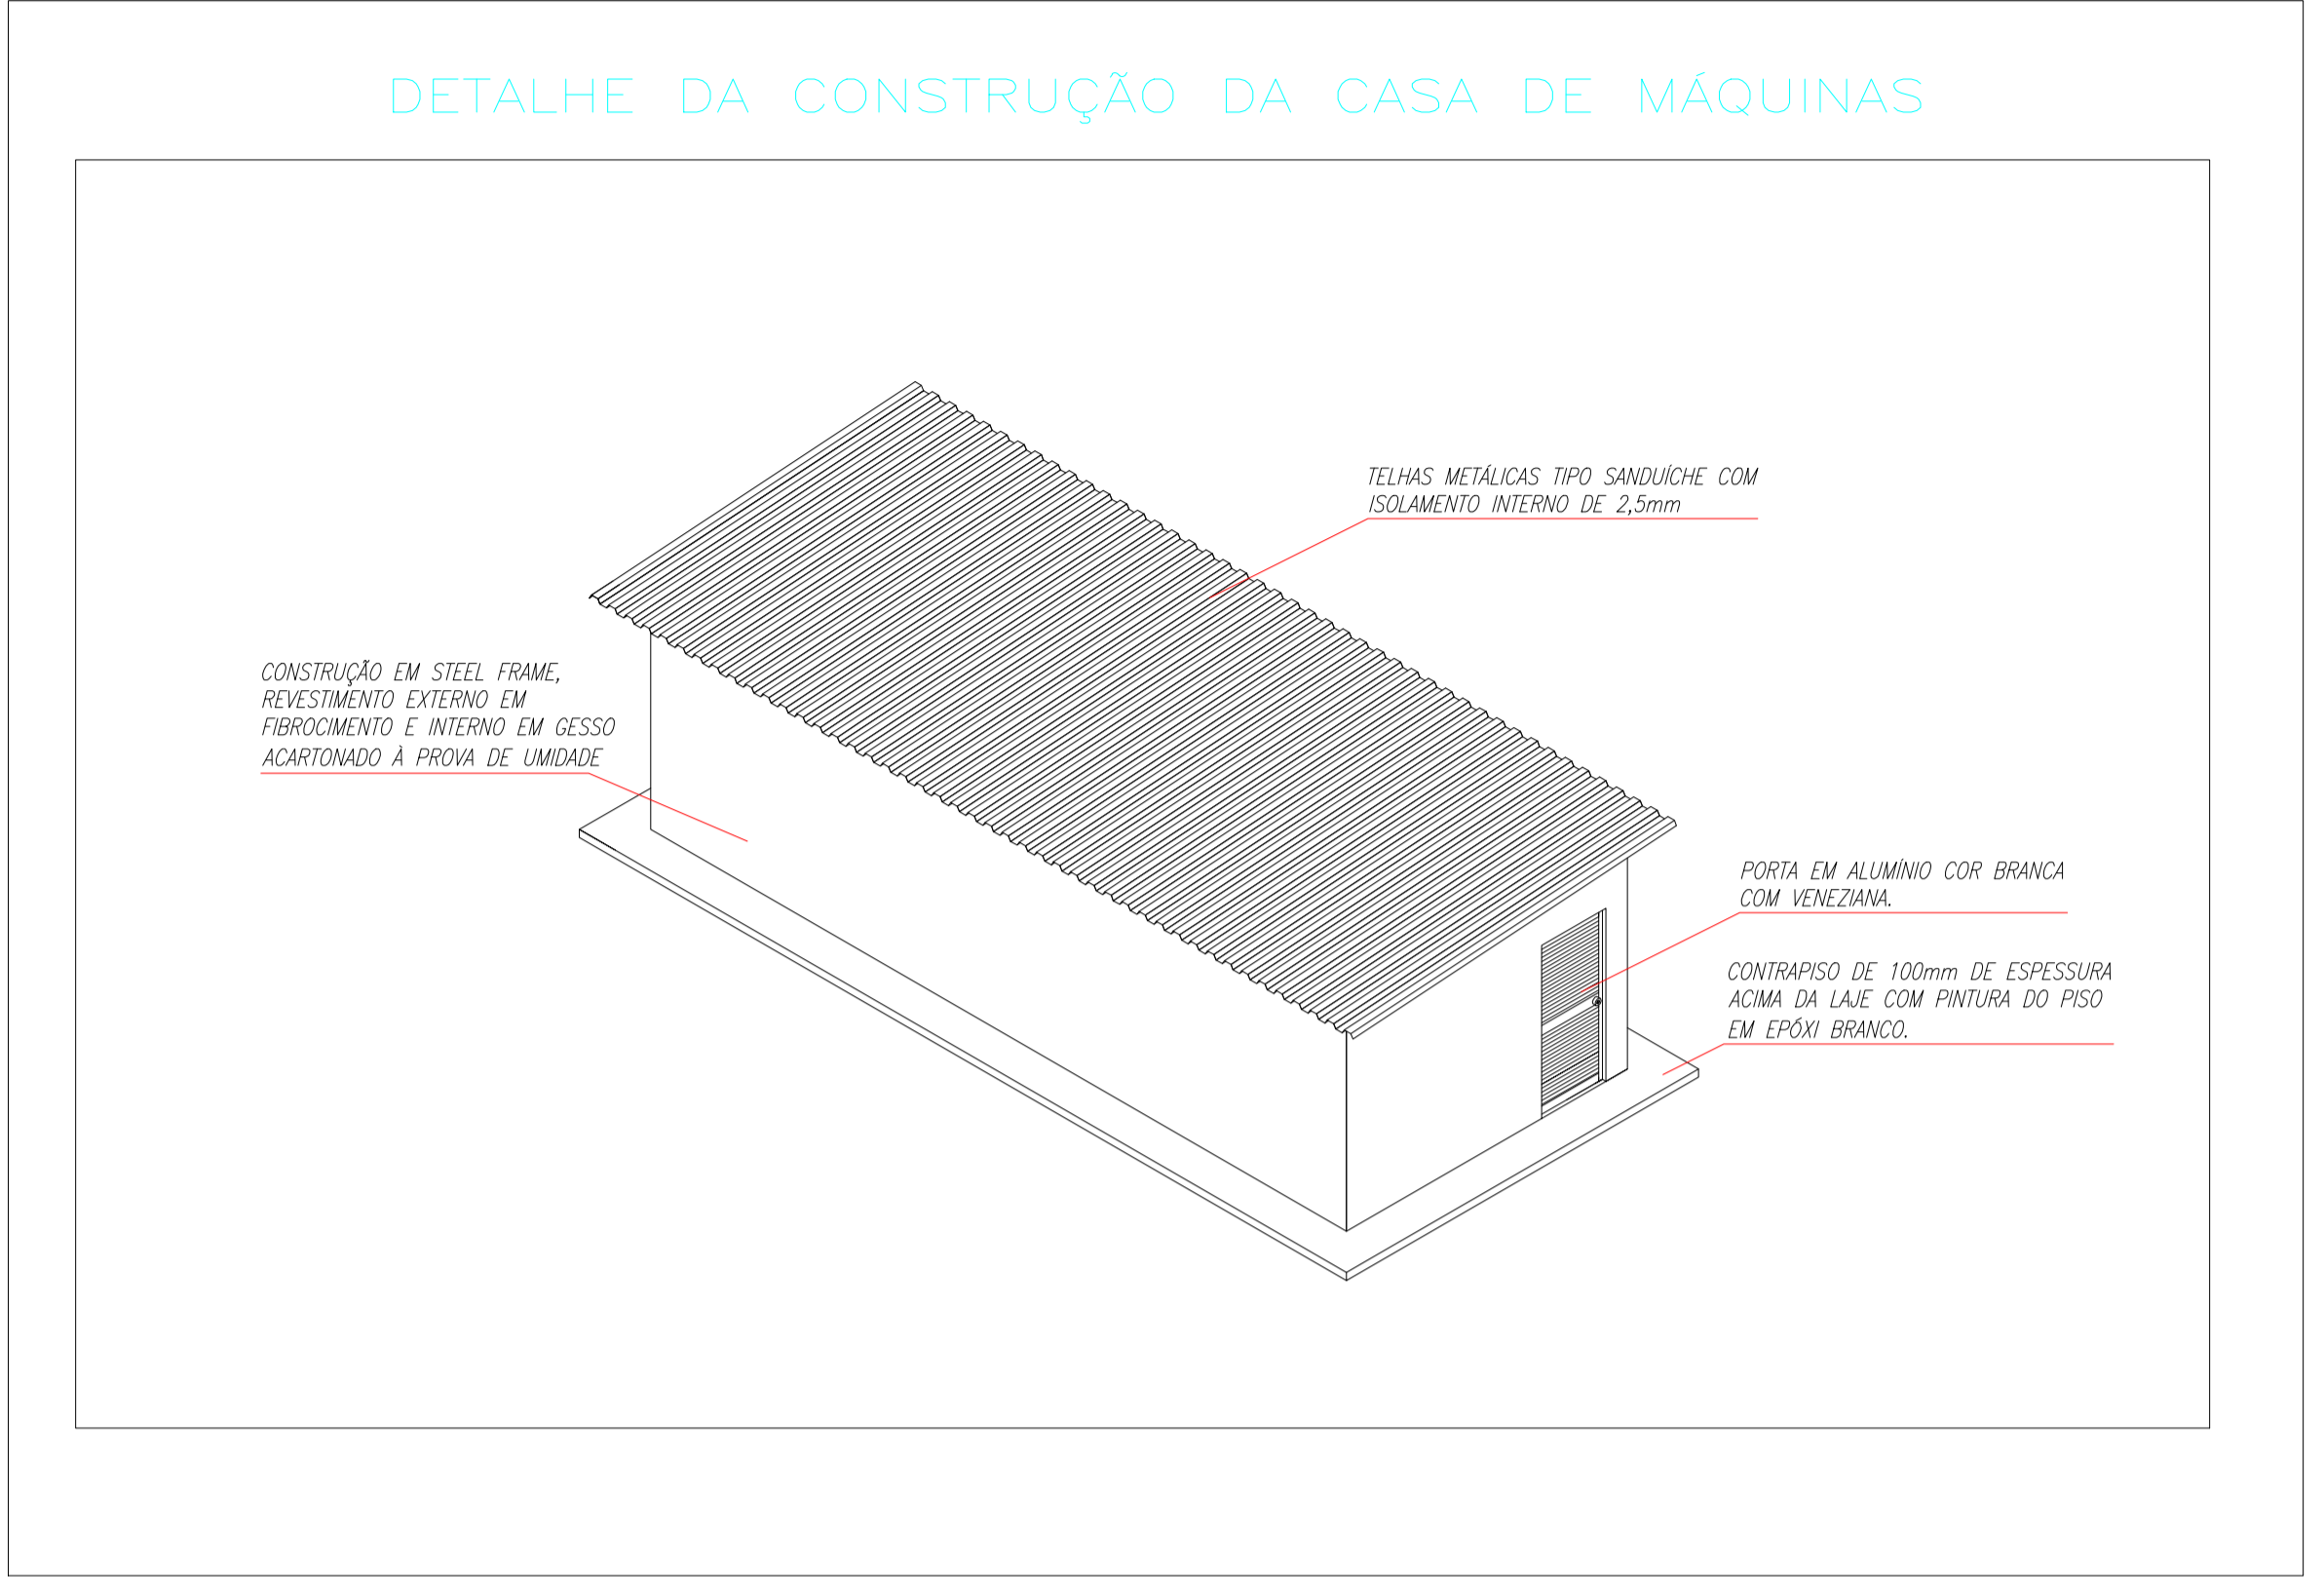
DETALHE DA CONSTRUÇÃO DA CASA DE MÁQUINAS

TELHAS METÁLICAS TIPO SANDUÍCHE COM ISOLAMENTO INTERNO DE 2,5mm

CONSTRUÇÃO EM STEEL FRAME, REVESTIMENTO EXTERNO EM FIBROCIMENTO E INTERNO EM GESSO ACARTONADO À PROVA DE UMIDADE

PORTA EM ALUMÍNIO COR BRANCA COM VENEZIANA.

CONTRAPISO DE 100mm DE ESPESSURA ACIMA DA LAJE COM PINTURA DO PISO EM EPÓXI BRANCO.